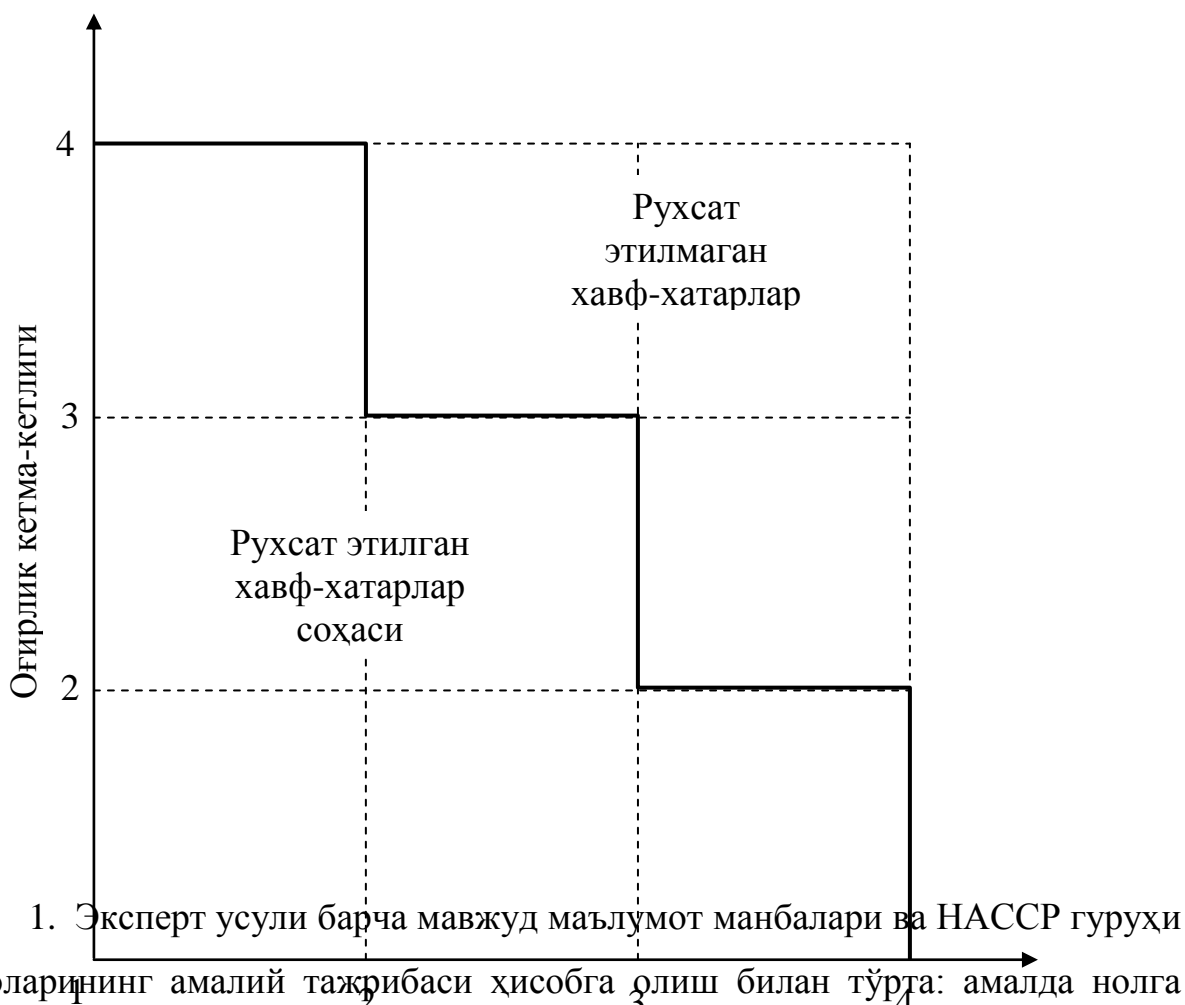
4

3

2

Оғирлик кетма-кетлиги

Рухсат этилмаган хавф-хатарлар

Рухсат этилган хавф-хатарлар соҳаси

1. Эксперт усули барча мавжуд маълумот манбалари ва НАССР гуруҳи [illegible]ларининг амалий тажрибаси ҳисобга олиш билан тўрта: амалда нолга

1 2 3 4